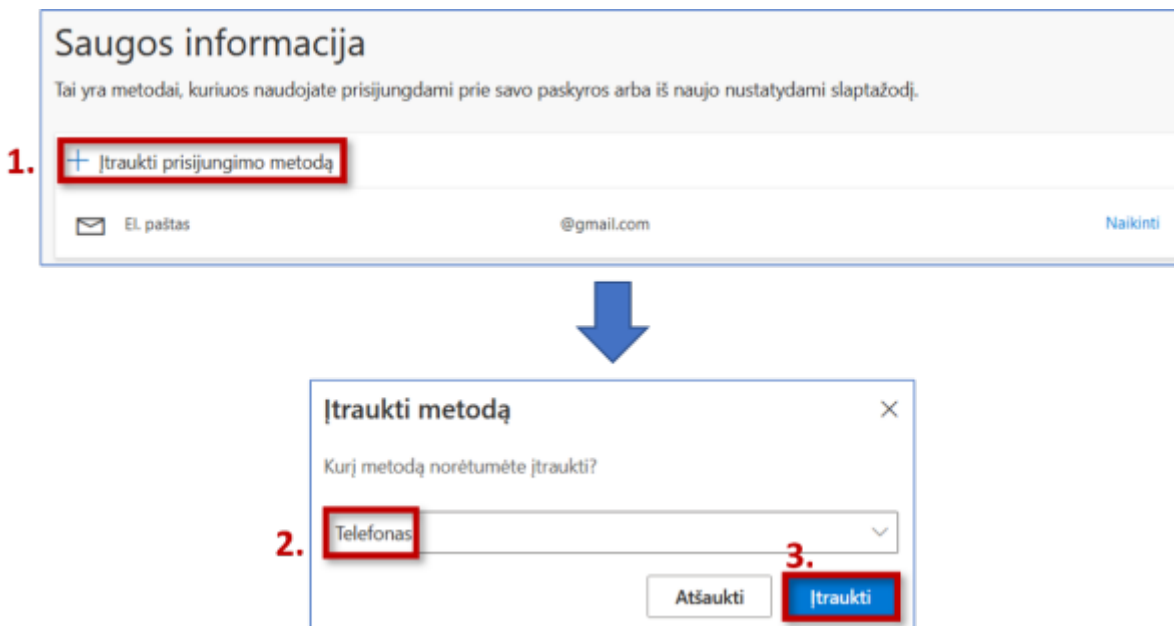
Saugos informacija

Tai yra metodai, kuriuos naudojate prisijungdami prie savo paskyros arba iš naujo nustatydami slaptažodį.

1.

+ Įtraukti prisijungimo metodą

El. paštas

@gmail.com

Naikinti

Įtraukti metodą

Kurį metodą norėtumėte įtraukti?

2.

Telefonas

3.

Atšaukti

Įtraukti